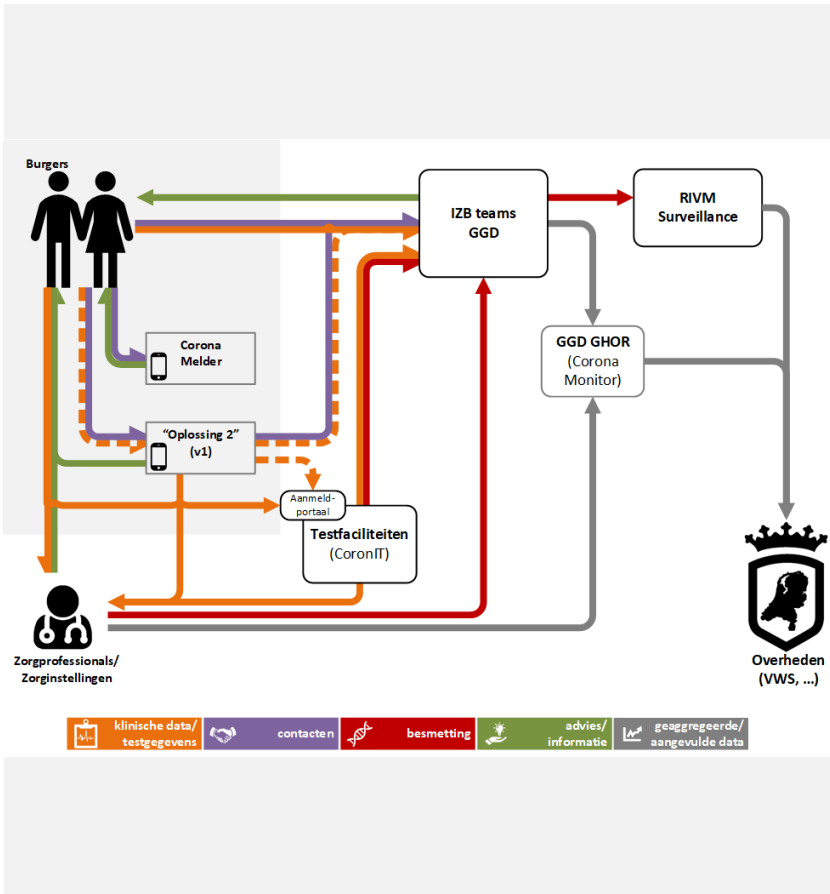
Burgers

IZB teams
GGD

RIVM
Surveillance

Corona
Melder

GGD GHOR
(Corona
Monitor)

"Oplossing 2"
(v1)

Aanmeldportaal

Testfaciliteiten
(CoronIT)

Zorgprofessionals/
Zorginstellingen

Overheden
(VWS, ...)

klinische data/
testgegevens

contacten

besmetting

advies/
informatie

geaggregeerde/
aangevulde data